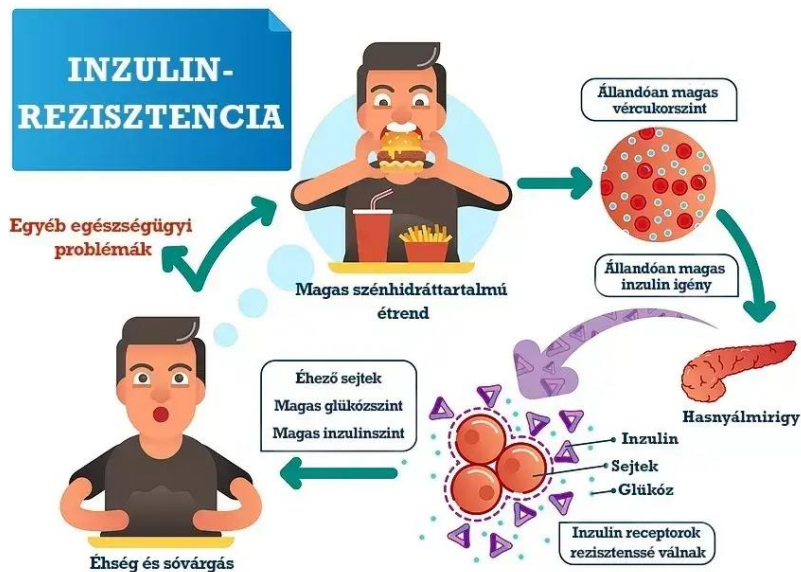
INZULIN-REZISZTENCIA

Magas szénhidráttartalmú étrend

Állandóan magas vércukorszint

Állandóan magas inzulin igény

Hasnyálmirigy

Inzulin
Sejtek
Glükóz

Inzulin receptorok rezisztenssé válnak

Éhező sejtek
Magas glükózszint
Magas inzulinszint

Éhség és sóvárgás

Egyéb egészségügyi problémák